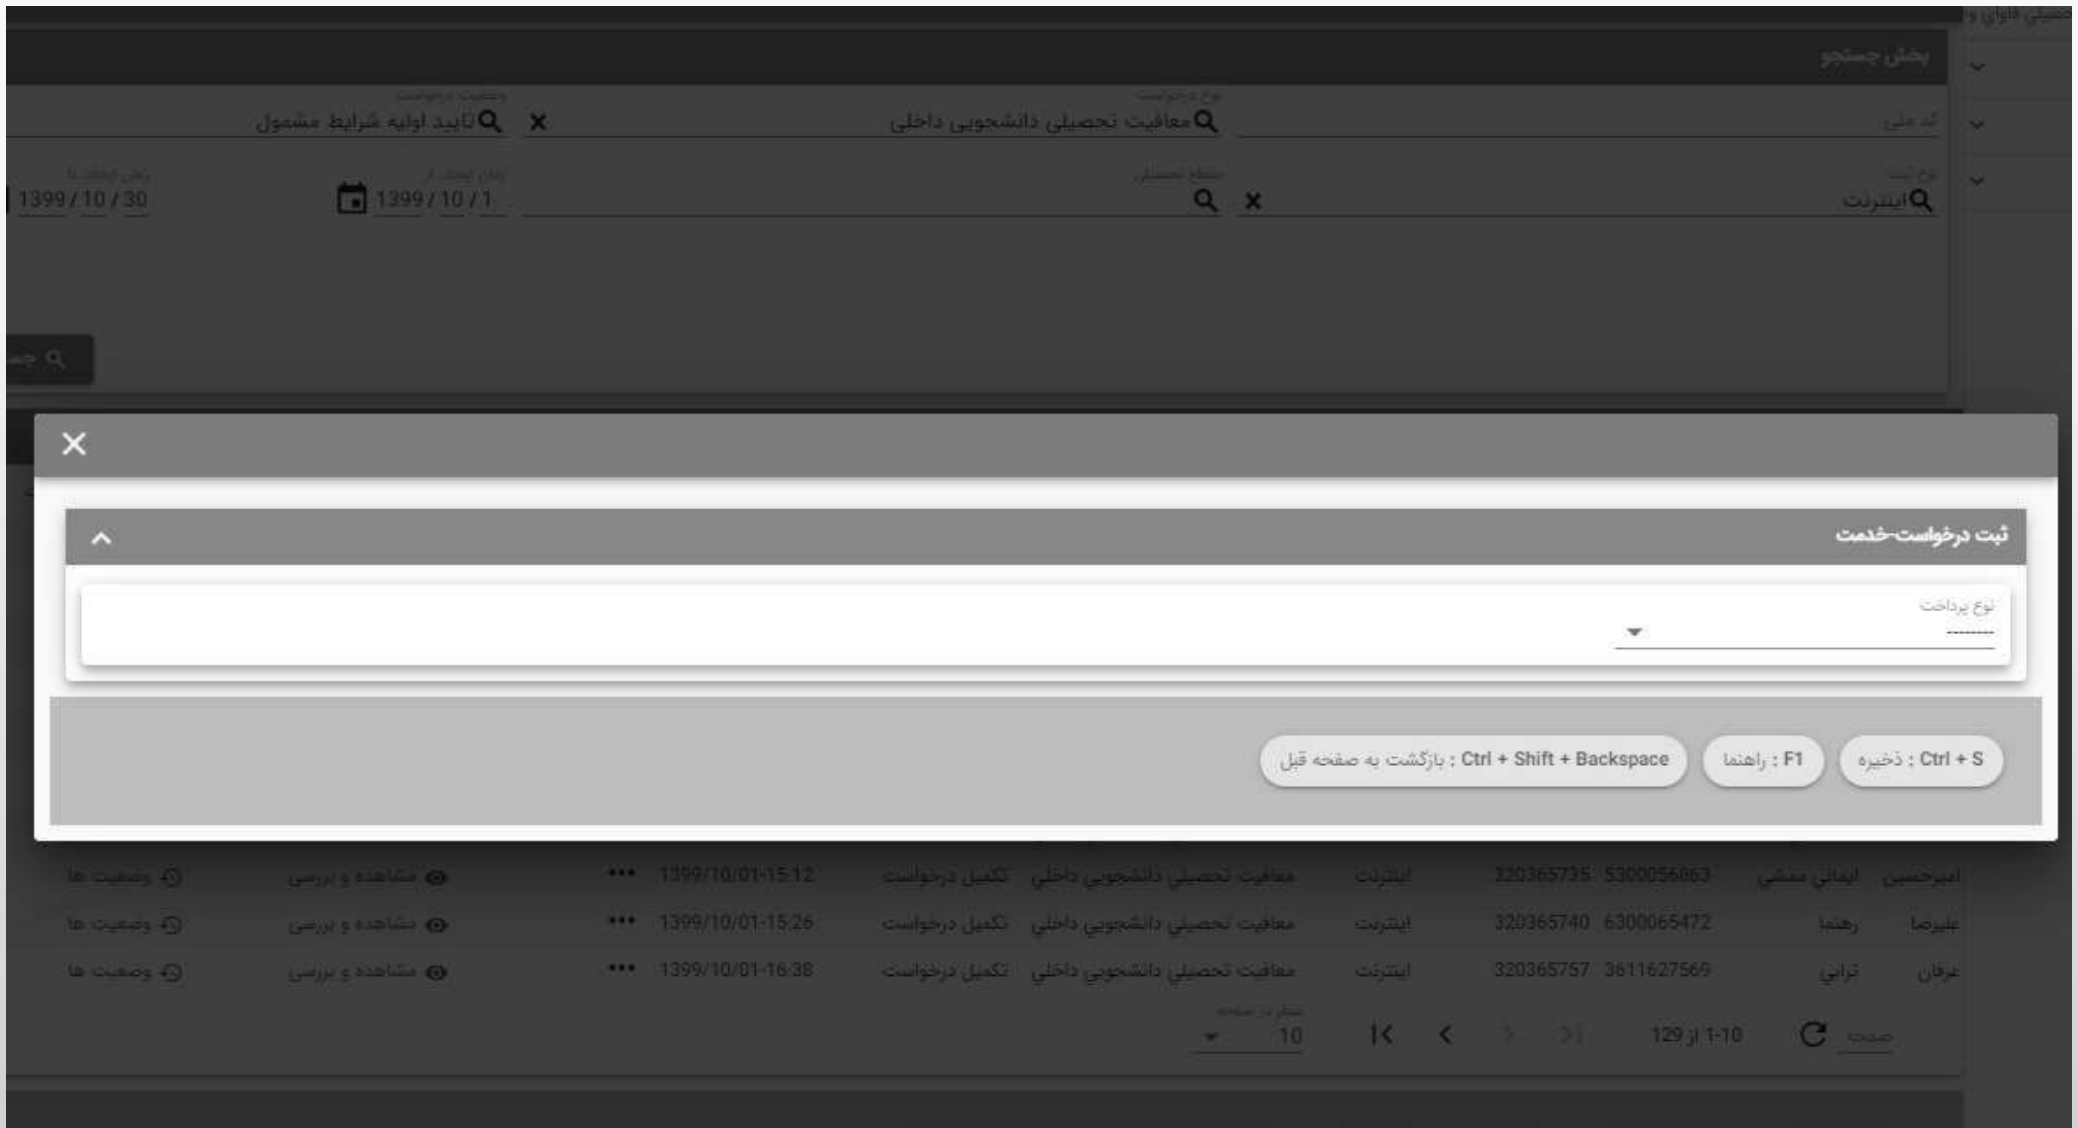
بخش جستجو

کد ملی
نوع درخواست
معافیت تحصیلی دانشجویی داخلی
وضعیت درخواست
تایید اولیه شرایط مشمول

نوع ثبت
اینترنت
مقطع تحصیلی
زمان ایجاد از
1399 / 10 / 1
زمان ایجاد تا
1399 / 10 / 30

جستجو

ثبت درخواست-خدمت

نوع پرداخت
--------

Ctrl + S : ذخیره
F1 : راهنما
Ctrl + Shift + Backspace : بازگشت به صفحه قبل

| | | | | | | | | | |
|---|---|---|---|---|---|---|---|---|---|
| امیرحسین | ایمانی منش | 5300056063 | 320365735 | اینترنت | معافیت تحصیلی دانشجویی داخلی | تکمیل درخواست | 1399/10/01-15:12 | مشاهده و بررسی | وضعیت ها |
| علیرضا | رهنما | 6300065472 | 320365740 | اینترنت | معافیت تحصیلی دانشجویی داخلی | تکمیل درخواست | 1399/10/01-15:26 | مشاهده و بررسی | وضعیت ها |
| عرفان | ترابی | 3611627569 | 320365757 | اینترنت | معافیت تحصیلی دانشجویی داخلی | تکمیل درخواست | 1399/10/01-16:38 | مشاهده و بررسی | وضعیت ها |

صفحه
1-10 از 129
سطر در صفحه
10